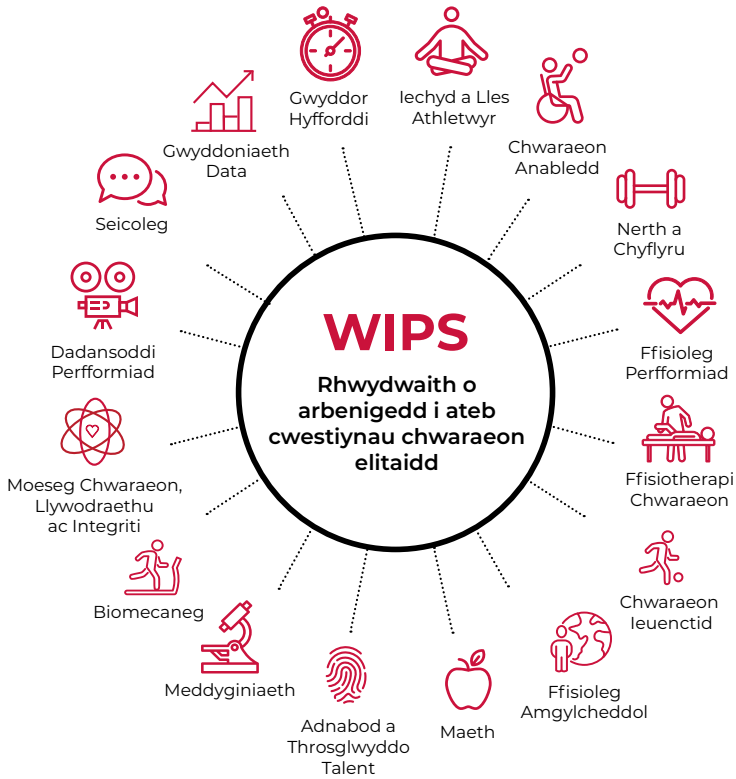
WIPS

Rhwydwaith o arbenigedd i ateb cwestiynau chwaraeon elitaidd

Gwyddor Hyfforddi

Iechyd a Lles Athletwyr

Chwaraeon Anabledd

Nerth a Chyflyru

Ffisioleg Perfformiad

Ffisiotherapi Chwaraeon

Chwaraeon Ieuenctid

Ffisioleg Amgylcheddol

Maeth

Adnabod a Throsglwyddo Talent

Meddyginiaeth

Biomecaneg

Moeseg Chwaraeon, Llywodraethu ac Integriti

Dadansoddi Perfformiad

Seicoleg

Gwyddoniaeth Data